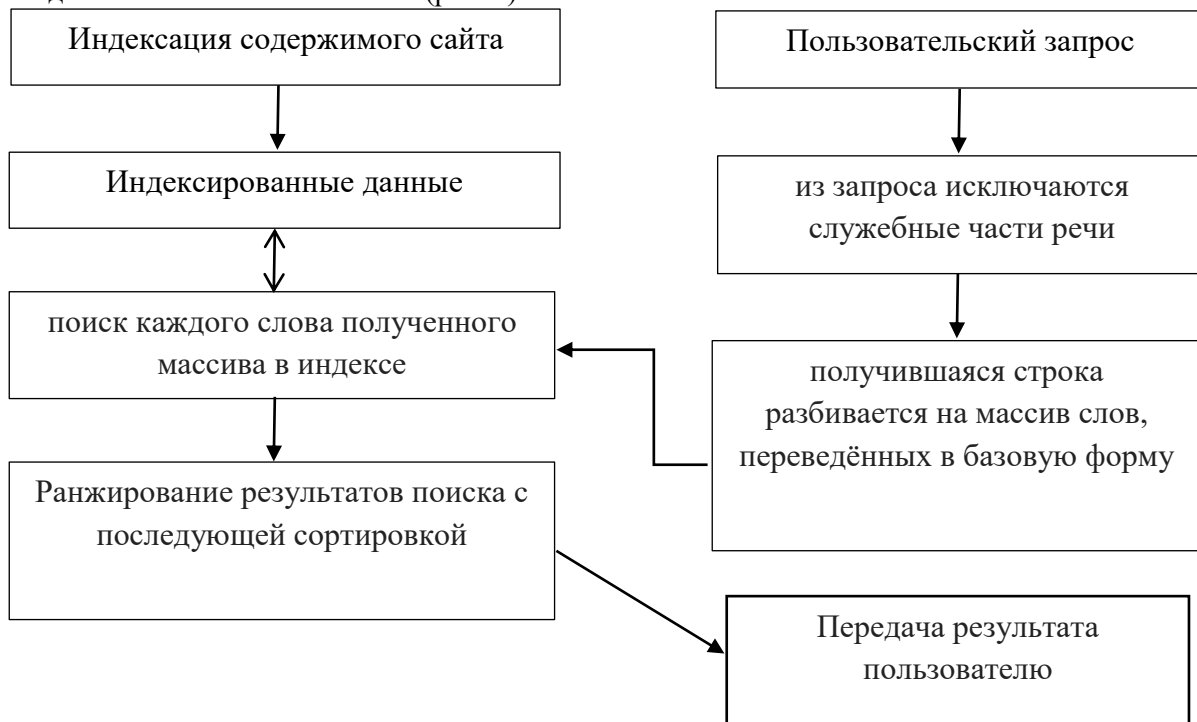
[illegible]

Индексация содержимого сайта

Индексированные данные

поиск каждого слова полученного массива в индексе

Ранжирование результатов поиска с последующей сортировкой

Пользовательский запрос

из запроса исключаются служебные части речи

получившаяся строка разбивается на массив слов, переведённых в базовую форму

Передача результата пользователю